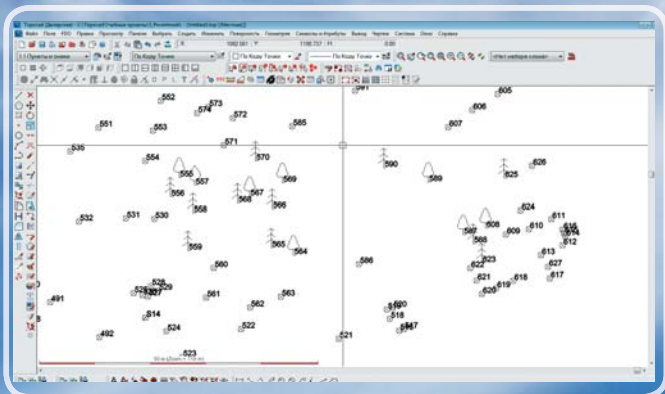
Топограф Дизайнер - [Unnamed] [Топография]

Файл Поля ПО Правка Просмотр Панели Выбрать Создать Изменить Поверхность Геометрия Символы и Атрибуты Вывод Чертеж Система Окно Справка

По Коду Точки

По Коду Точки

По Коду Точки

<Нет наборов слоев>

562
573
574
572
551
553
585
535
571
554
570
555
557
569
556
567
568
566
558
532
531
530
559
565
564
560
561
563
528
527
529
526
491
562
514
524
522
492
523
521
581
605
606
607
590
626
589
625
624
611
608
610
615
614
587
609
612
588
613
586
623
627
622
617
621
618
619
620
516
520
518
517
516
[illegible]